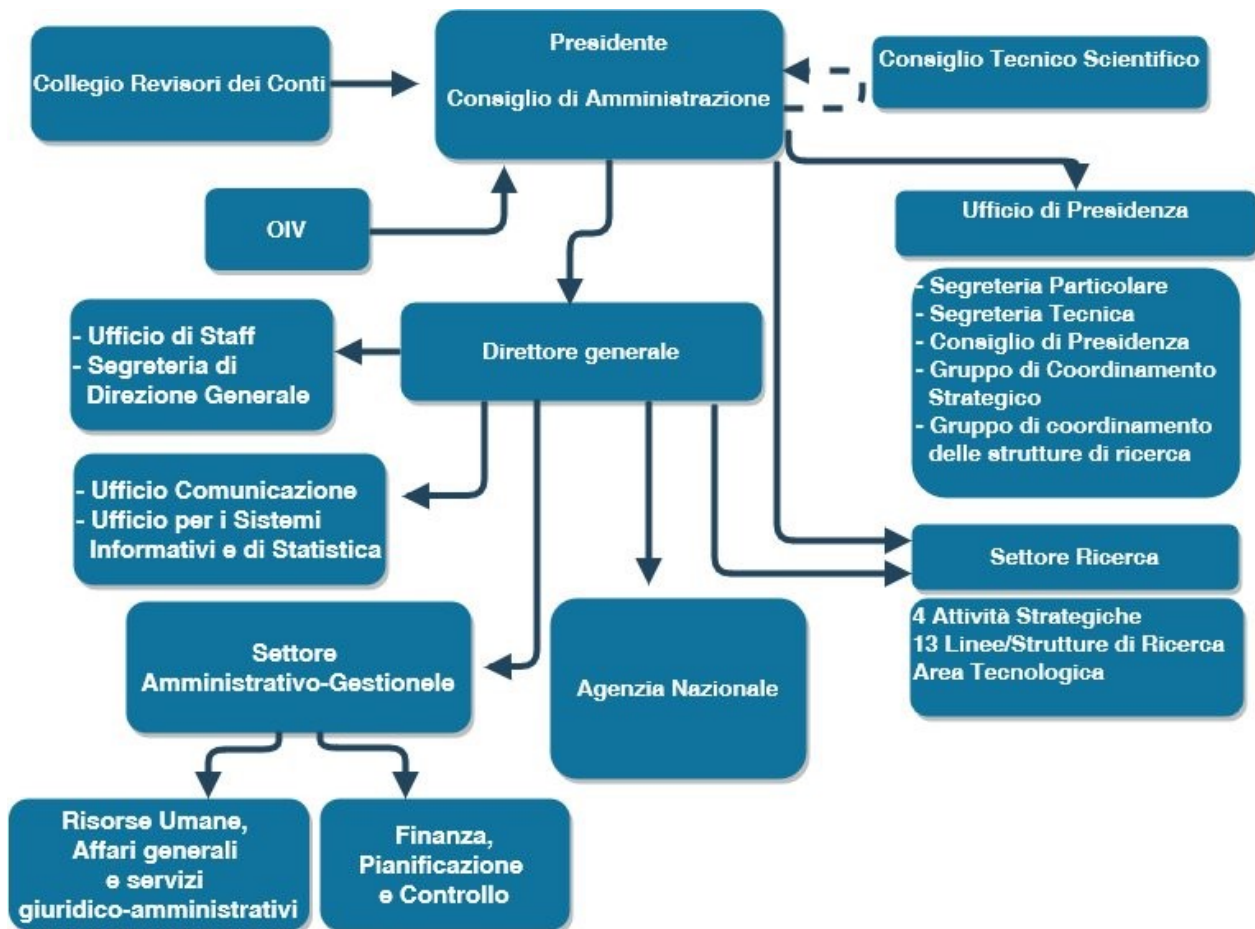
Presidente

Consiglio di Amministrazione

Collegio Revisori dei Conti

Consiglio Tecnico Scientifico

OIV

Ufficio di Presidenza

- Segreteria Particolare
- Segreteria Tecnica
- Consiglio di Presidenza
- Gruppo di Coordinamento Strategico
- Gruppo di coordinamento delle strutture di ricerca

Direttore generale

- Ufficio di Staff
- Segreteria di Direzione Generale

- Ufficio Comunicazione
- Ufficio per i Sistemi Informativi e di Statistica

Settore Ricerca

4 Attività Strategiche
13 Linee/Strutture di Ricerca
Area Tecnologica

Settore Amministrativo-Gestionele

Agenzia Nazionale

Risorse Umane, Affari generali e servizi giuridico-amministrativi

Finanza, Pianificazione e Controllo